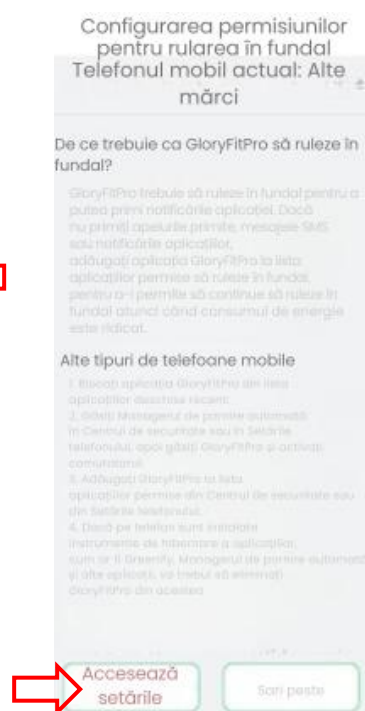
Configurarea permisiunilor pentru rularea în fundal

Telefonul mobil actual: Alte mărci

De ce trebuie ca GloryFitPro să ruleze în fundal?

GloryFitPro trebuie să ruleze în fundal pentru a putea primi notificările aplicației. Dacă nu primiți apelurile primite, mesajele SMS sau notificările aplicațiilor, adăugați aplicația GloryFitPro la lista aplicațiilor permise să ruleze în fundal, pentru a-i permite să continue să ruleze în fundal atunci când consumul de energie este ridicat.

Alte tipuri de telefoane mobile

1. Blocați aplicația GloryFitPro din lista aplicațiilor deschise recent.
2. Găsiți Managerul de pornire automată în Centrul de securitate sau în Setările telefonului, apoi găsiți GloryFitPro și activați comutatorul.
3. Adăugați GloryFitPro la lista aplicațiilor permise din Centrul de securitate sau din Setările telefonului.
4. Dacă pe telefon sunt instalate instrumente de hibernare a aplicațiilor, cum ar fi Greenify, Managerul de pornire automată și alte aplicații, va trebui să eliminați GloryFitPro din acestea.

Accesează setările

Sari peste